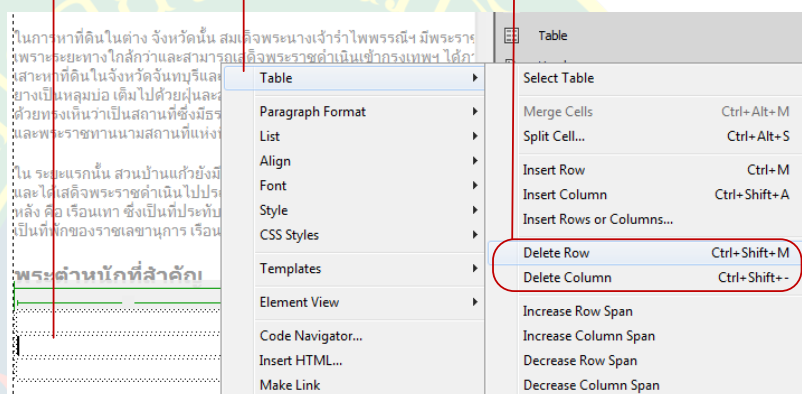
ในการหาที่ดินในต่าง จังหวัดนั้น สมเด็จพระนางเจ้ารำไพพรรณีฯ มีพระราช
เพราะระยะทางใกล้กว่าและสามารถเสด็จพระราชดำเนินเข้ากรุงเทพฯ ได้ก
เสาะหาที่ดินในจังหวัดจันทบุรีและ
ยางเป็นหลุมบ่อ เต็มไปด้วยฝุ่นละ
ด้วยทรงเห็นว่าเป็นสถานที่ซึ่งมีธร
และพระราชทานนามสถานที่แห่งน

ใน ระยะแรกนั้น สวนบ้านแก้วยังมี
และได้เสด็จพระราชดำเนินไปปร
หลัง คือ เรือนเทา ซึ่งเป็นที่ประทับ
เป็นที่พักของราชเลขานุการ เรือน

พระตำหนักที่สำคัญ

Table
Paragraph Format
List
Align
Font
Style
CSS Styles
Templates
Element View
Code Navigator...
Insert HTML...
Make Link

Table
Select Table
Merge Cells Ctrl+Alt+M
Split Cell... Ctrl+Alt+S
Insert Row Ctrl+M
Insert Column Ctrl+Shift+A
Insert Rows or Columns...
Delete Row Ctrl+Shift+M
Delete Column Ctrl+Shift+-
Increase Row Span
Increase Column Span
Decrease Row Span
Decrease Column Span